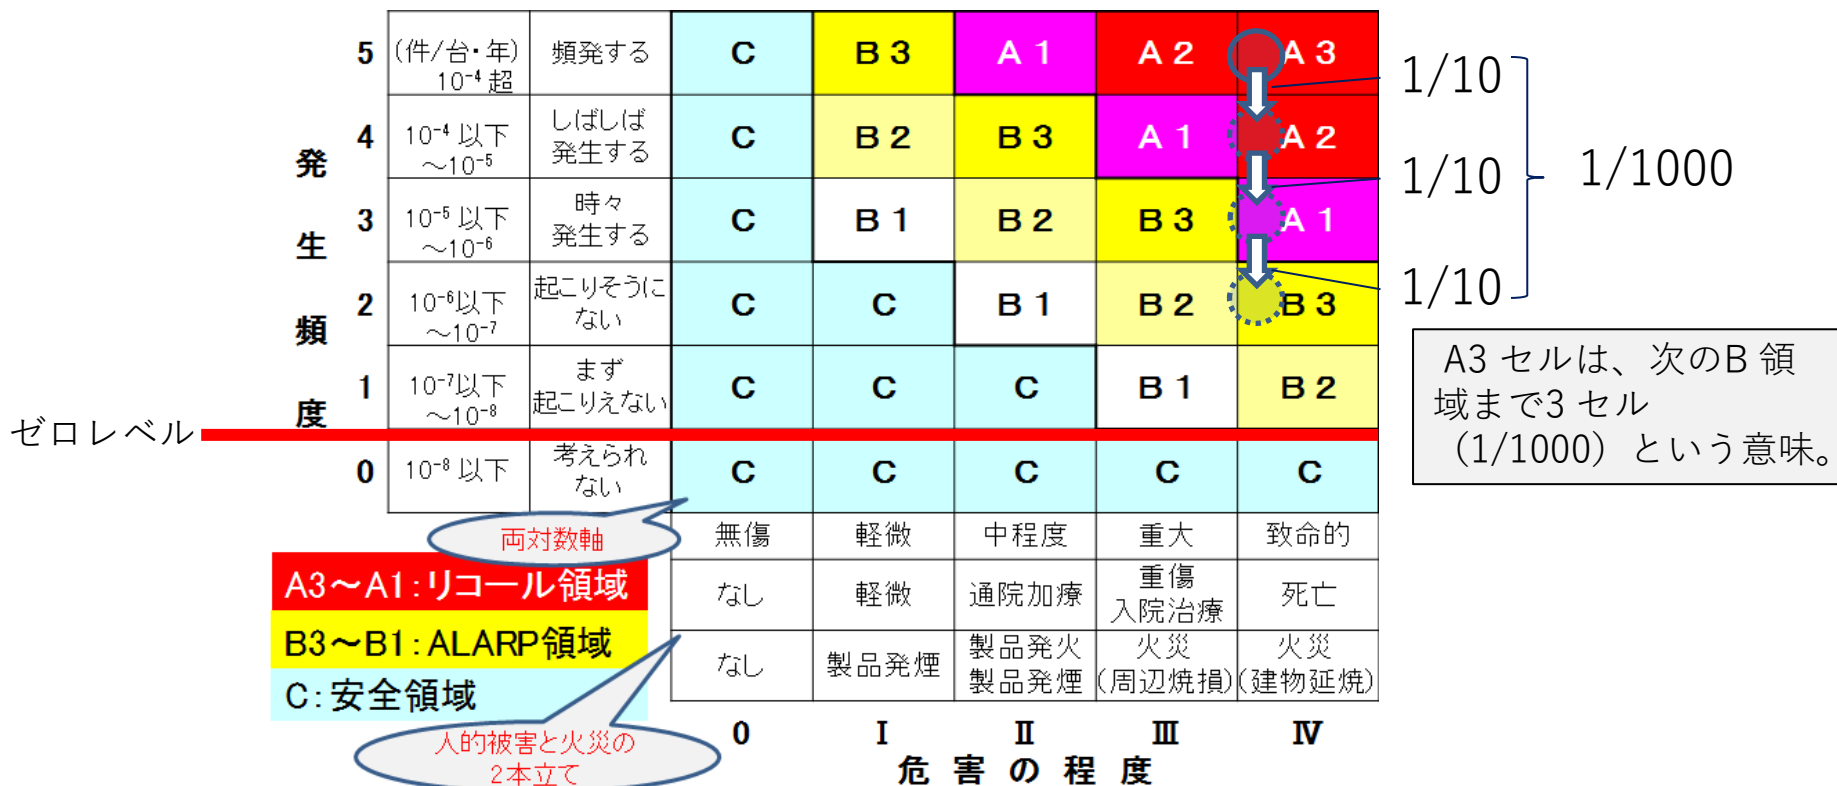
| | | | | | | | |
|---|---|---|---|---|---|---|---|
| 5 | (件/台・年) $10^{-4}$ 超 | 頻発する | C | B 3 | A 1 | A 2 | A 3 |
| 4 | $10^{-4}$ 以下 ～$10^{-5}$ | しばしば 発生する | C | B 2 | B 3 | A 1 | A 2 |
| 3 | $10^{-5}$ 以下 ～$10^{-6}$ | 時々 発生する | C | B 1 | B 2 | B 3 | A 1 |
| 2 | $10^{-6}$以下 ～$10^{-7}$ | 起こりそうにない | C | C | B 1 | B 2 | B 3 |
| 1 | $10^{-7}$以下 ～$10^{-8}$ | まず 起こりえない | C | C | C | B 1 | B 2 |
| 0 | $10^{-8}$ 以下 | 考えられない | C | C | C | C | C |
| | | | 無傷 | 軽微 | 中程度 | 重大 | 致命的 |
| | | | なし | 軽微 | 通院加療 | 重傷 入院治療 | 死亡 |
| | | | なし | 製品発煙 | 製品発火 製品発煙 | 火災 (周辺焼損) | 火災 (建物延焼) |
| | | | 0 | I | II | III | IV |

発生頻度

危害の程度

ゼロレベル

1/10
1/10
1/10
1/1000

A3 セルは、次のB 領域まで3 セル (1/1000) という意味。

両対数軸

A3～A1:リコール領域
B3～B1:ALARP領域
C:安全領域

人的被害と火災の2本立て